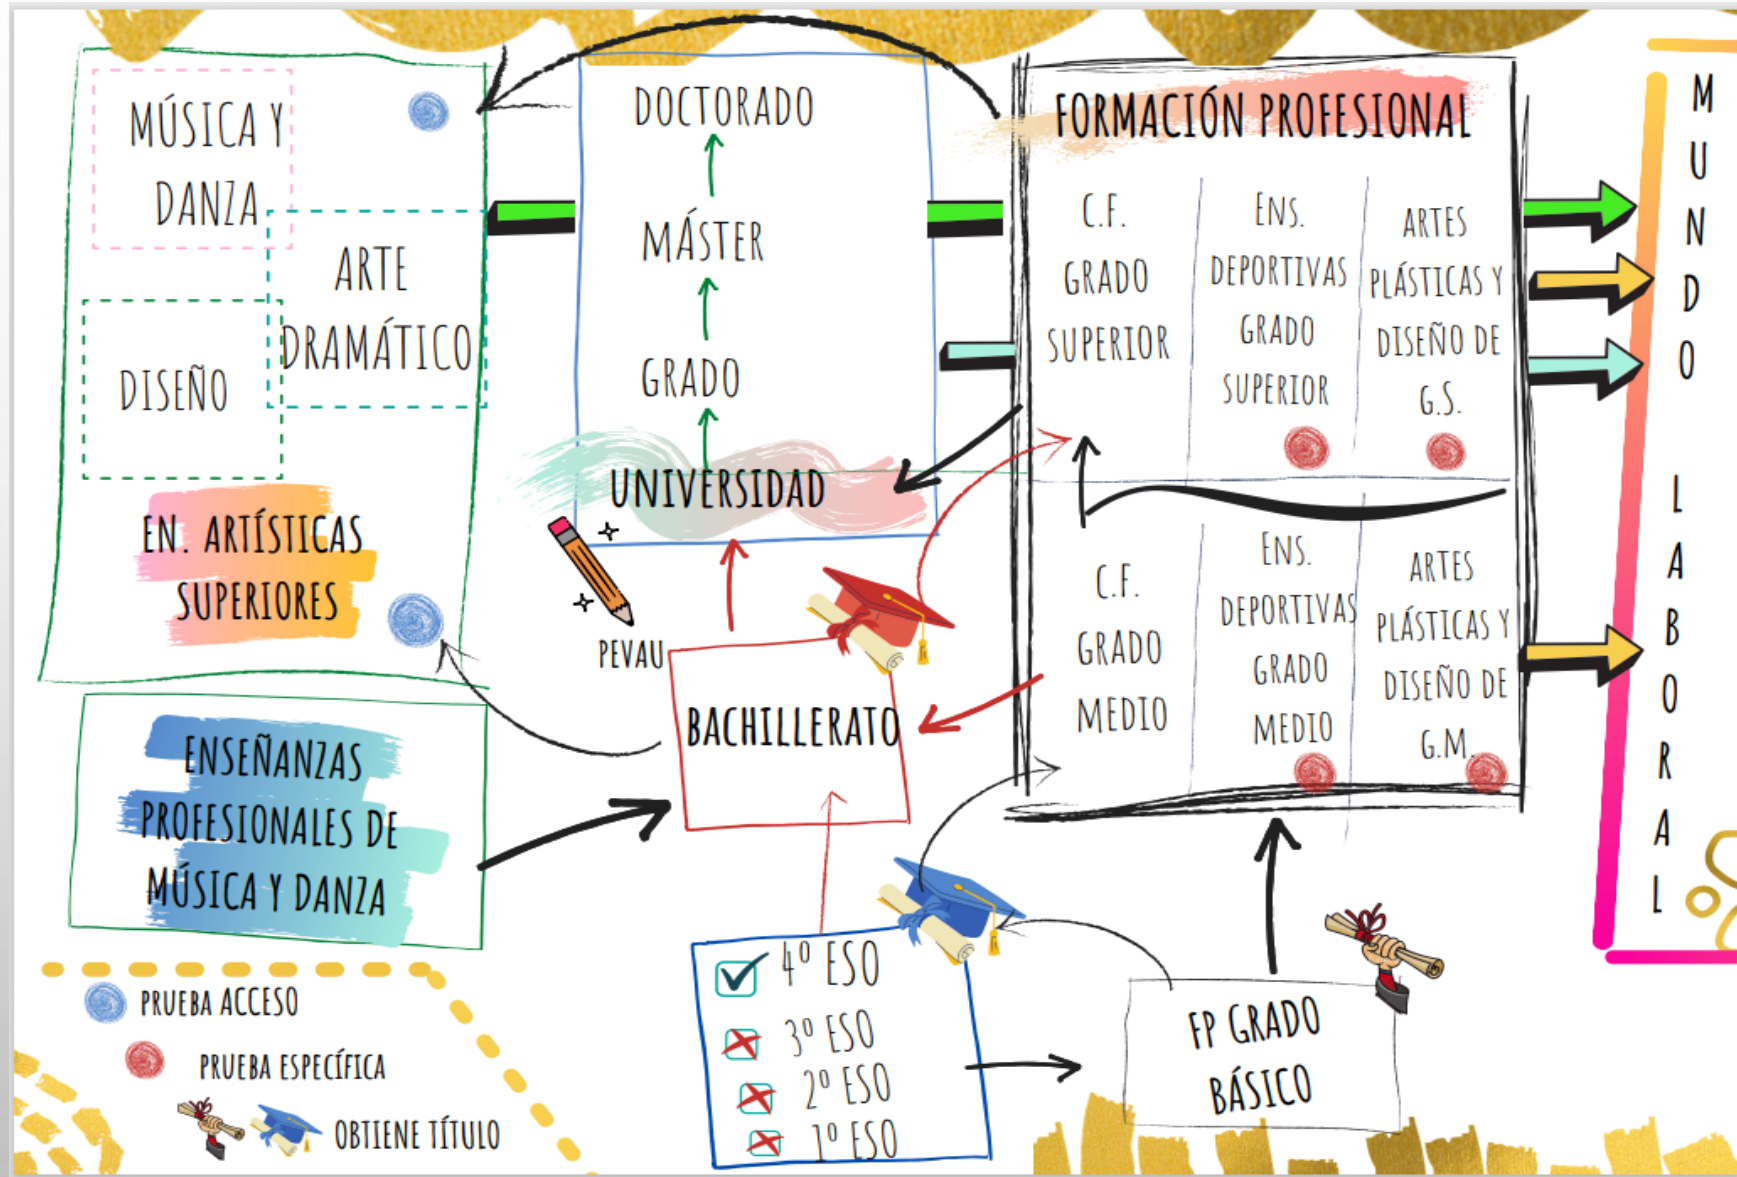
MÚSICA Y DANZA

ARTE DRAMÁTICO

DISEÑO

EN. ARTÍSTICAS SUPERIORES

ENSEÑANZAS PROFESIONALES DE MÚSICA Y DANZA

DOCTORADO

MÁSTER

GRADO

UNIVERSIDAD

PEVAU

BACHILLERATO

FORMACIÓN PROFESIONAL

C.F. GRADO SUPERIOR

ENS. DEPORTIVAS GRADO SUPERIOR

ARTES PLÁSTICAS Y DISEÑO DE G.S.

C.F. GRADO MEDIO

ENS. DEPORTIVAS GRADO MEDIO

ARTES PLÁSTICAS Y DISEÑO DE G.M.

MUNDO LABORAL

4º ESO

3º ESO

2º ESO

1º ESO

FP GRADO BÁSICO

PRUEBA ACCESO

PRUEBA ESPECÍFICA

OBTIENE TÍTULO